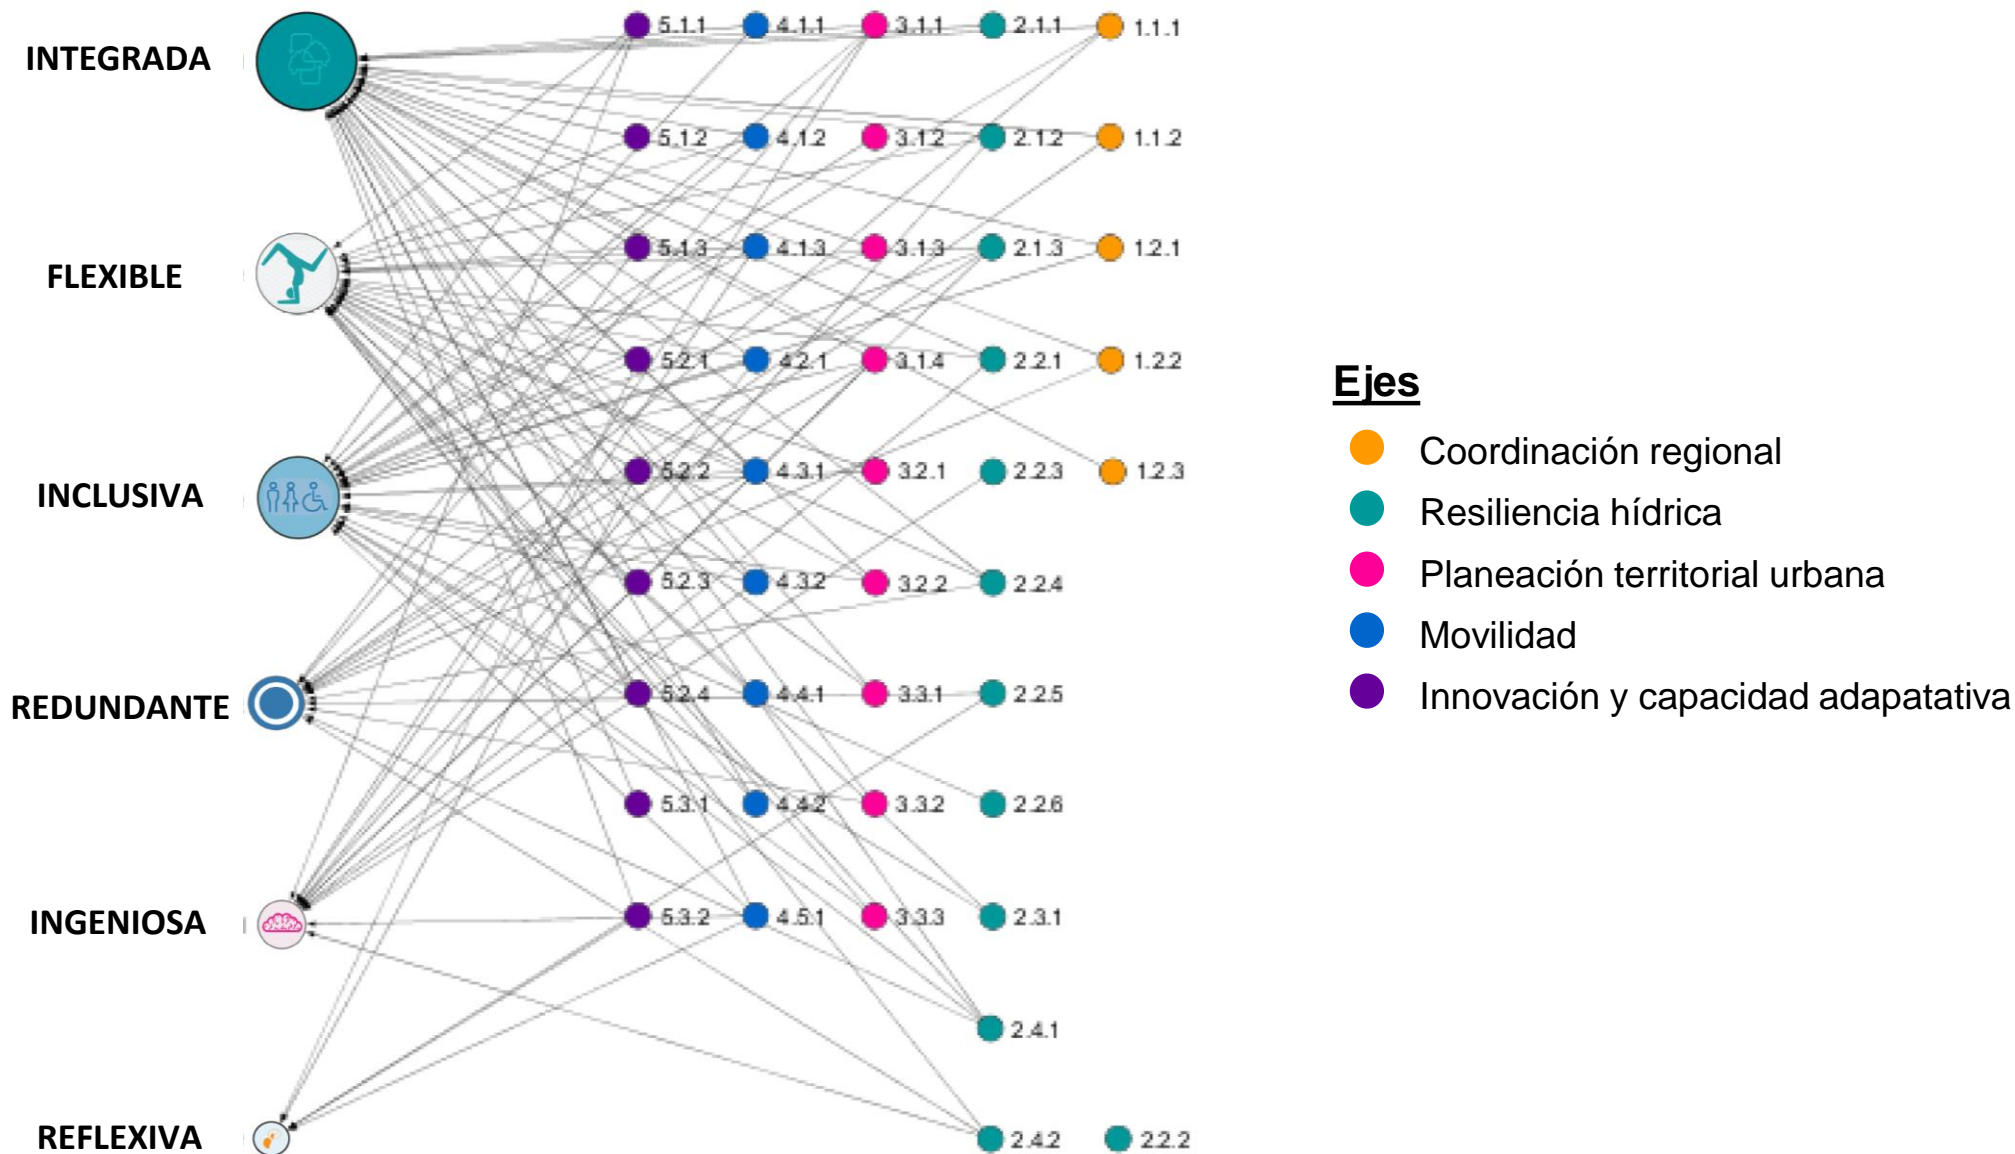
INTEGRADA

FLEXIBLE

INCLUSIVA

REDUNDANTE

INGENIOSA

REFLEXIVA

5.1.1 4.1.1 3.1.1 2.1.1 1.1.1

5.1.2 4.1.2 3.1.2 2.1.2 1.1.2

5.1.3 4.1.3 3.1.3 2.1.3 1.2.1

5.2.1 4.2.1 3.1.4 2.2.1 1.2.2

5.2.2 4.3.1 3.2.1 2.2.3 1.2.3

5.2.3 4.3.2 3.2.2 2.2.4

5.2.4 4.4.1 3.3.1 2.2.5

5.3.1 4.4.2 3.3.2 2.2.6

5.3.2 4.5.1 3.3.3 2.3.1

2.4.1

2.4.2 2.2.2

Ejes

Coordinación regional

Resiliencia hídrica

Planeación territorial urbana

Movilidad

Innovación y capacidad adapatativa